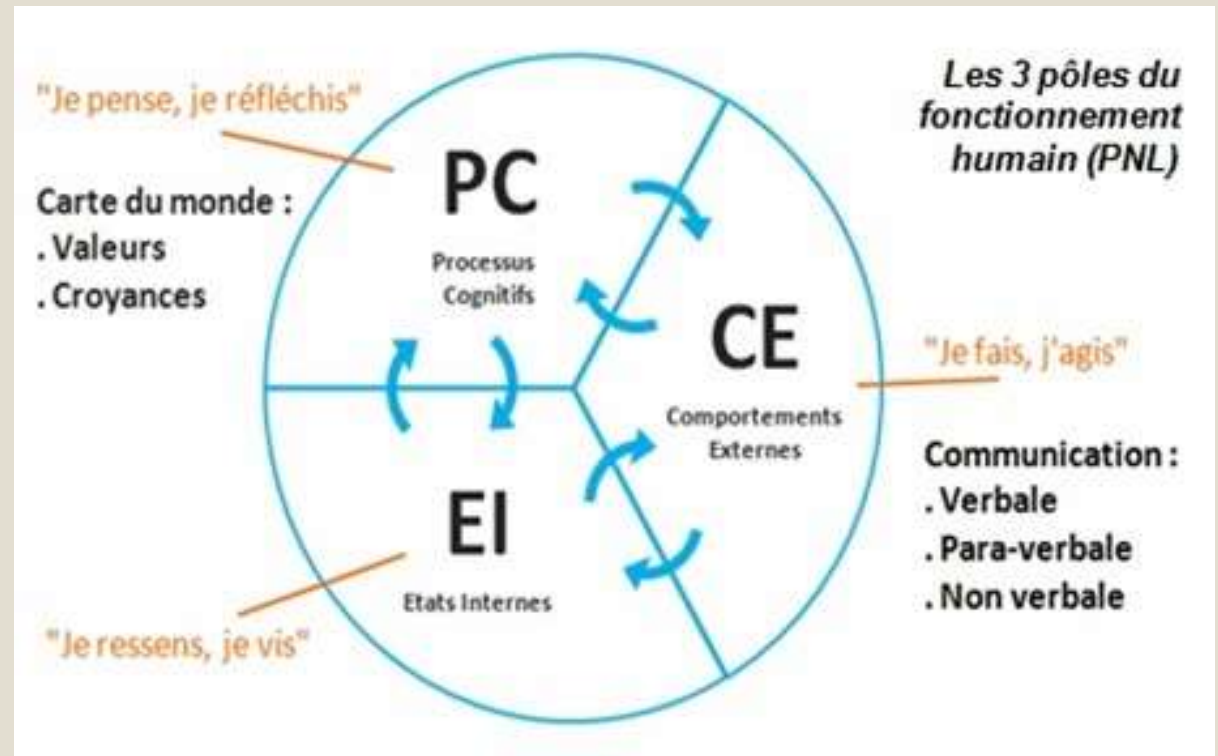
"Je pense, je réfléchis"

Les 3 pôles du fonctionnement humain (PNL)

Carte du monde :
. Valeurs
. Croyances

PC
Processus Cognitifs

CE
Comportements Externes

"Je fais, j'agis"

Communication :
. Verbale
. Para-verbale
. Non verbale

EI
Etats Internes

"Je ressens, je vis"